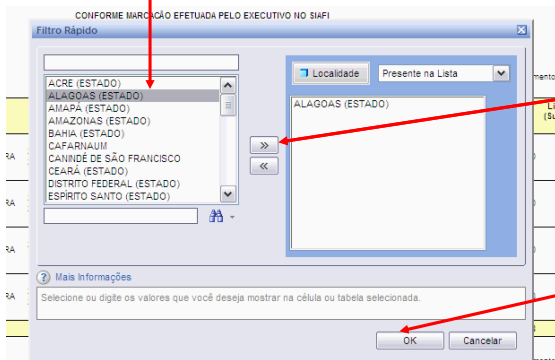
CONFORME MARCAÇÃO EFETUADA PELO EXECUTIVO NO SIAFI

Filtro Rápido

ACRE (ESTADO)
ALAGOAS (ESTADO)
AMAPÁ (ESTADO)
AMAZONAS (ESTADO)
BAHIA (ESTADO)
CAFARNAUM
CANINDÉ DE SÃO FRANCISCO
CEARÁ (ESTADO)
DISTRITO FEDERAL (ESTADO)
ESPÍRITO SANTO (ESTADO)

»
«

Localidade
Presente na Lista

ALAGOAS (ESTADO)

Mais Informações

Selecione ou digite os valores que você deseja mostrar na célula ou tabela selecionada.

OK
Cancelar